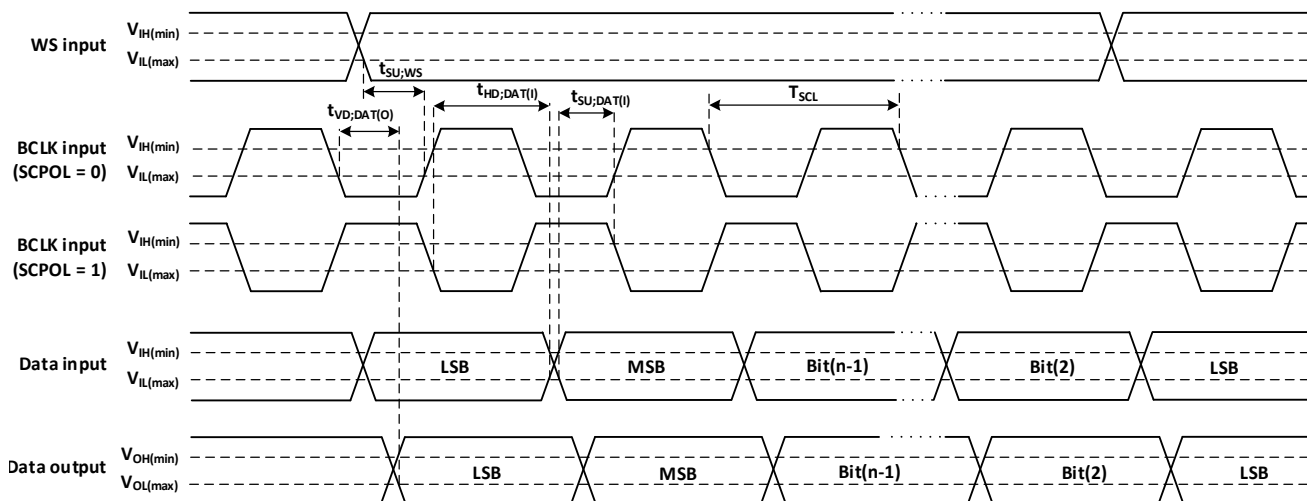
WS input
$V_{IH(min)}$
$V_{IL(max)}$
$t_{SU;WS}$
$t_{VD;DAT(O)}$
$t_{HD;DAT(I)}$
$t_{SU;DAT(I)}$
$T_{SCL}$
BCLK input (SCPOL = 0)
$V_{IH(min)}$
$V_{IL(max)}$
BCLK input (SCPOL = 1)
$V_{IH(min)}$
$V_{IL(max)}$
Data input
$V_{IH(min)}$
$V_{IL(max)}$
LSB
MSB
Bit(n-1)
Bit(2)
LSB
Data output
$V_{OH(min)}$
$V_{OL(max)}$
LSB
MSB
Bit(n-1)
Bit(2)
LSB